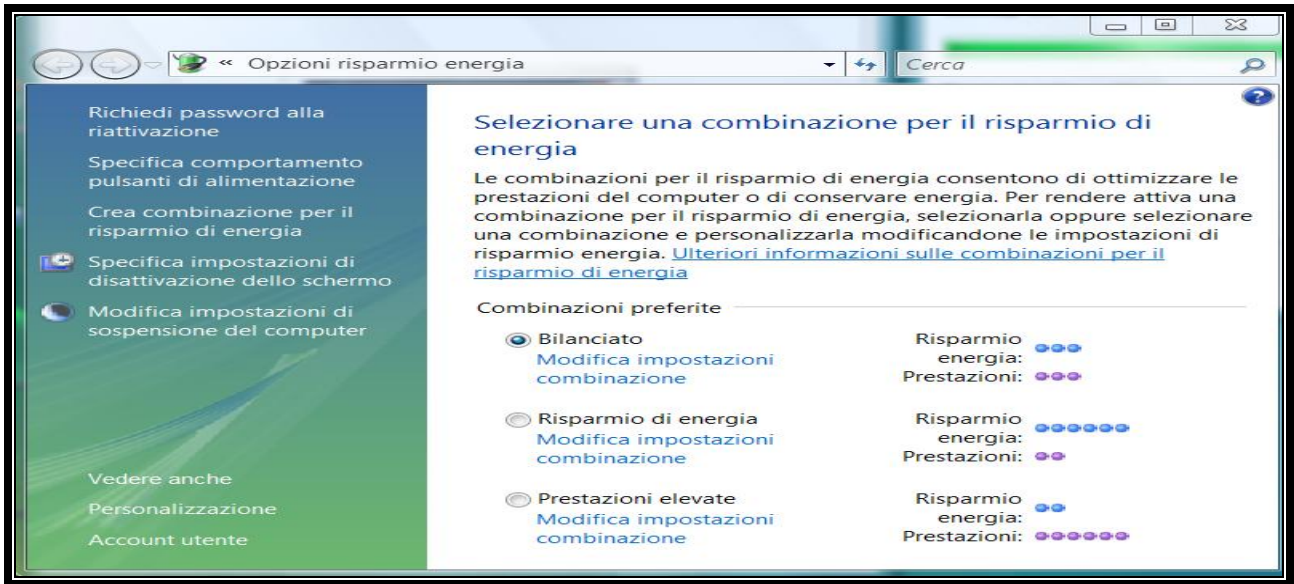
« Opzioni risparmio energia

Cerca

Richiedi password alla riattivazione

Specifica comportamento pulsanti di alimentazione

Crea combinazione per il risparmio di energia

Specifica impostazioni di disattivazione dello schermo

Modifica impostazioni di sospensione del computer

Vedere anche

Personalizzazione

Account utente

Selezionare una combinazione per il risparmio di energia

Le combinazioni per il risparmio di energia consentono di ottimizzare le prestazioni del computer o di conservare energia. Per rendere attiva una combinazione per il risparmio di energia, selezionarla oppure selezionare una combinazione e personalizzarla modificandone le impostazioni di risparmio energia. Ulteriori informazioni sulle combinazioni per il risparmio di energia

Combinazioni preferite

Bilanciato
Modifica impostazioni combinazione
Risparmio energia:
Prestazioni:

Risparmio di energia
Modifica impostazioni combinazione
Risparmio energia:
Prestazioni:

Prestazioni elevate
Modifica impostazioni combinazione
Risparmio energia:
Prestazioni: